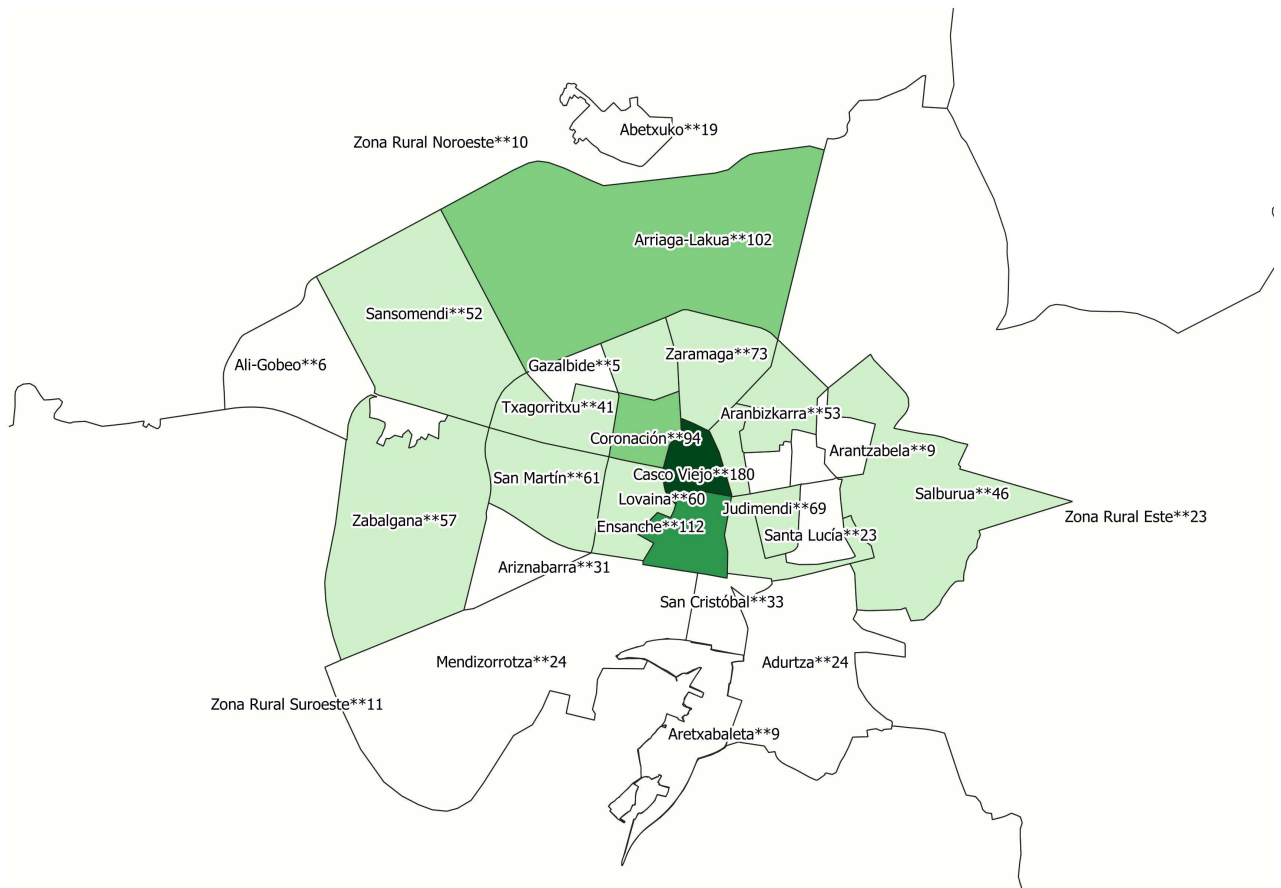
Abetxuko**19
Zona Rural Noroeste**10
Arriaga-Lakua**102
Sansomendi**52
Ali-Gobeo**6
Gazalbide**5
Zaramaga**73
Txagorritxu**41
Aranbizkarra**53
Coronación**94
Arantzabela**9
Casco Viejo**180
San Martín**61
Salburua**46
Lovaina**60
Judimendi**69
Zabalgana**57
Ensanche**112
Zona Rural Este**23
Santa Lucía**23
Ariznabarra**31
San Cristóbal**33
Mendizorrotza**24
Adurtza**24
Zona Rural Suroeste**11
Aretxabaleta**9